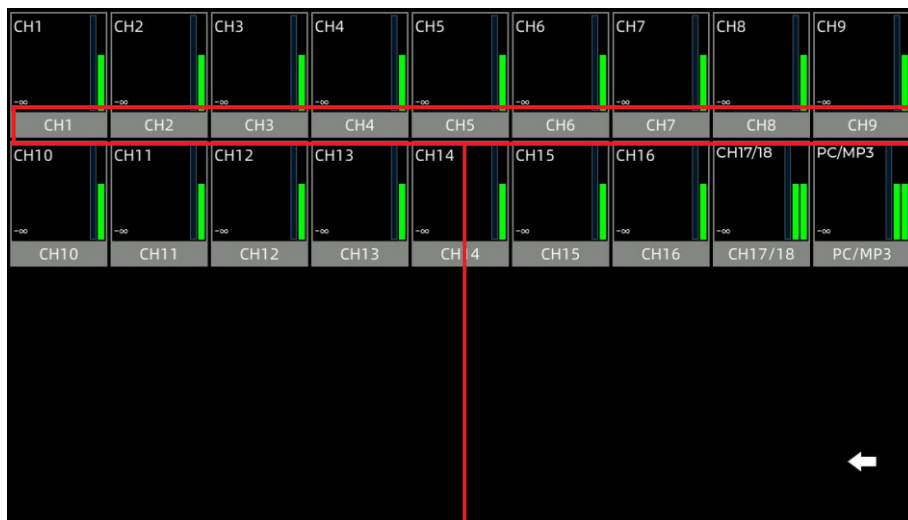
CH1 -∞ CH1
CH2 -∞ CH2
CH3 -∞ CH3
CH4 -∞ CH4
CH5 -∞ CH5
CH6 -∞ CH6
CH7 -∞ CH7
CH8 -∞ CH8
CH9 -∞ CH9

CH10 -∞ CH10
CH11 -∞ CH11
CH12 -∞ CH12
CH13 -∞ CH13
CH14 -∞ CH14
CH15 -∞ CH15
CH16 -∞ CH16
CH17/18 -∞ CH17/18
PC/MP3 -∞ PC/MP3